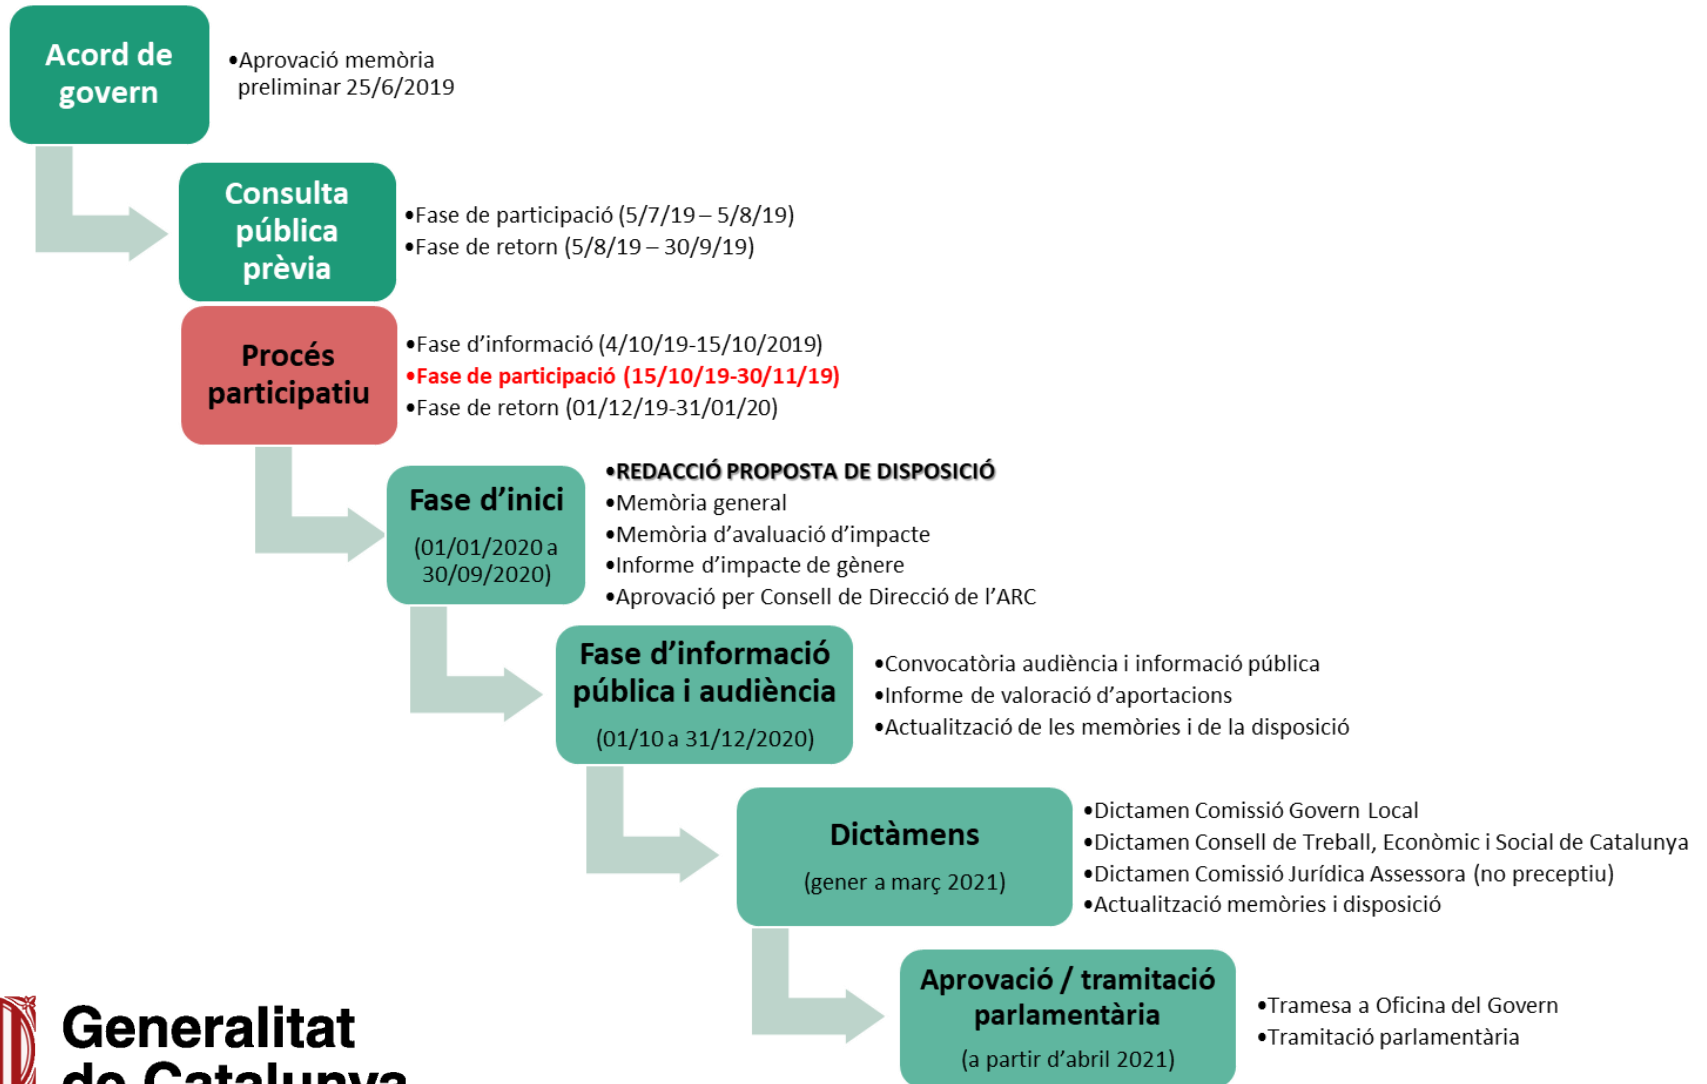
Acord de govern

•Aprovació memòria preliminar 25/6/2019

Consulta pública prèvia

•Fase de participació (5/7/19 – 5/8/19)
•Fase de retorn (5/8/19 – 30/9/19)

Procés participatiu

•Fase d'informació (4/10/19-15/10/2019)
•Fase de participació (15/10/19-30/11/19)
•Fase de retorn (01/12/19-31/01/20)

Fase d'inici

(01/01/2020 a 30/09/2020)

•REDACCIÓ PROPOSTA DE DISPOSICIÓ
•Memòria general
•Memòria d'avaluació d'impacte
•Informe d'impacte de gènere
•Aprovació per Consell de Direcció de l'ARC

Fase d'informació pública i audiència

(01/10 a 31/12/2020)

•Convocatòria audiència i informació pública
•Informe de valoració d'aportacions
•Actualització de les memòries i de la disposició

Dictàmens

(gener a març 2021)

•Dictamen Comissió Govern Local
•Dictamen Consell de Treball, Econòmic i Social de Catalunya
•Dictamen Comissió Jurídica Assessora (no preceptiu)
•Actualització memòries i disposició

Aprovació / tramitació parlamentària

(a partir d'abril 2021)

•Tramesa a Oficina del Govern
•Tramitació parlamentària

Generalitat de Catalunya